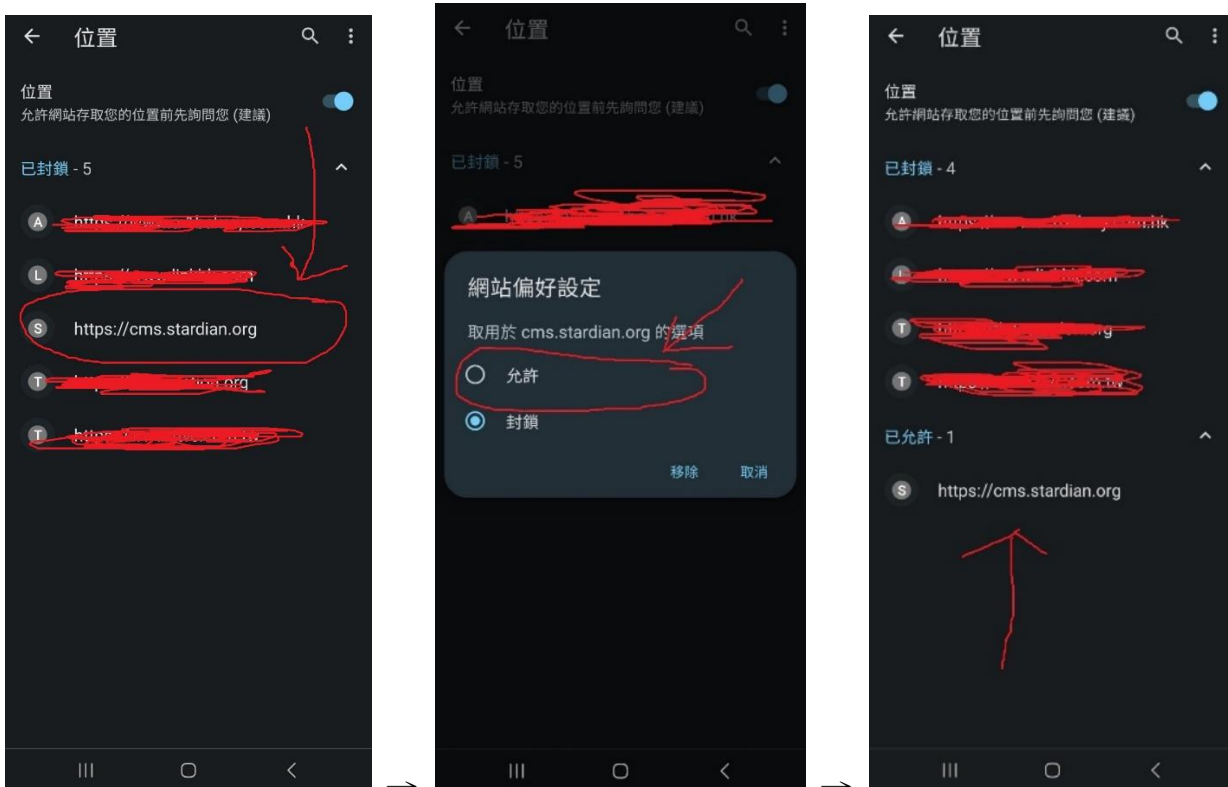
← 位置

位置
允許網站存取您的位置前先詢問您 (建議)

已封鎖 - 5

A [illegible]

L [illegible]

S https://cms.stardian.org

T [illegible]org

T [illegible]

← 位置

位置
允許網站存取您的位置前先詢問您 (建議)

已封鎖 - 5

A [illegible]

網站偏好設定

取用於 cms.stardian.org 的選項

允許

封鎖

移除 取消

→

← 位置

位置
允許網站存取您的位置前先詢問您 (建議)

已封鎖 - 4

A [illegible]

L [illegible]

T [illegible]

T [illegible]

已允許 - 1

S https://cms.stardian.org

→